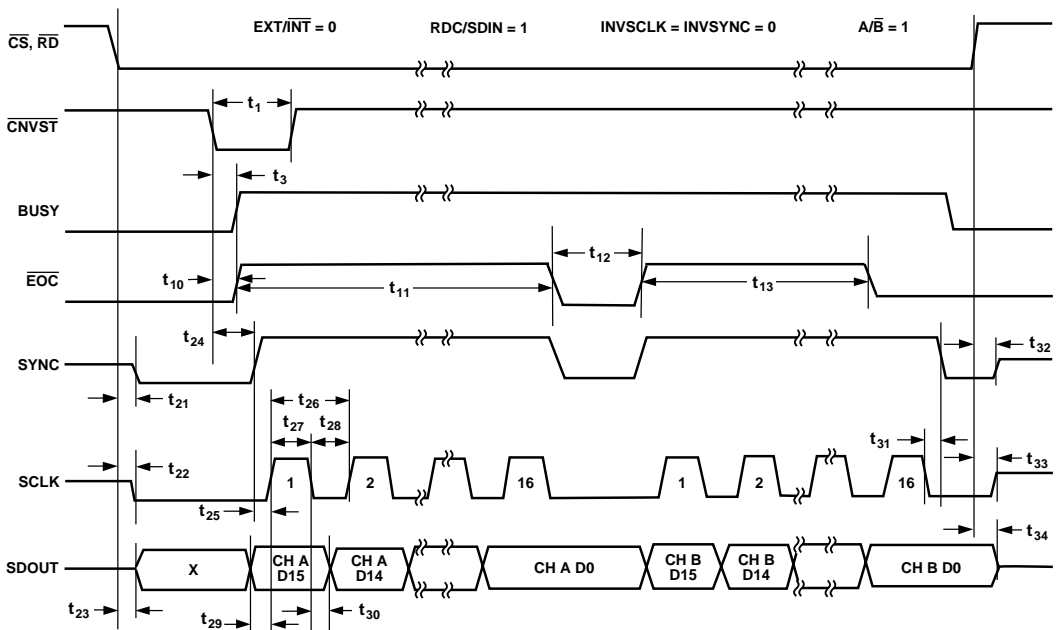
EXT/$\overline{INT}$ = 0 RDC/SDIN = 1 INVSCLK = INVSYNC = 0 A/$\overline{B}$ = 1

$\overline{CS}$, $\overline{RD}$

$\overline{CNVST}$

$t_1$

$t_3$

BUSY

$\overline{EOC}$

$t_{10}$

$t_{11}$

$t_{12}$

$t_{13}$

$t_{24}$

SYNC

$t_{32}$

$t_{21}$

$t_{26}$

$t_{27}$

$t_{28}$

$t_{31}$

$t_{22}$

SCLK

1 2 16 1 2 16

$t_{33}$

$t_{25}$

$t_{34}$

SDOUT

X

CH A D15

CH A D14

CH A D0

CH B D15

CH B D14

CH B D0

$t_{23}$

$t_{29}$

$t_{30}$